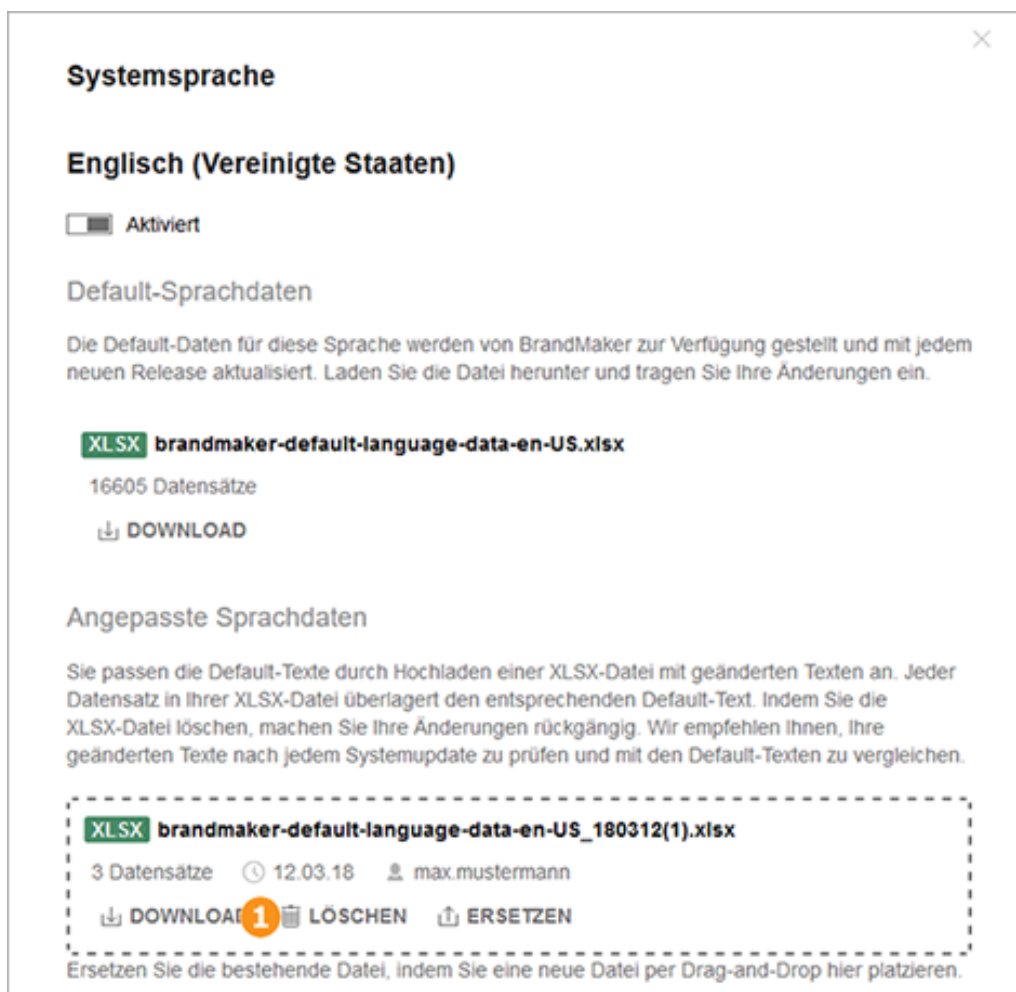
×

Systemsprache

Englisch (Vereinigte Staaten)

Aktiviert

Default-Sprachdaten

Die Default-Daten für diese Sprache werden von BrandMaker zur Verfügung gestellt und mit jedem neuen Release aktualisiert. Laden Sie die Datei herunter und tragen Sie Ihre Änderungen ein.

XLSX brandmaker-default-language-data-en-US.xlsx

16605 Datensätze

DOWNLOAD

Angepasste Sprachdaten

Sie passen die Default-Texte durch Hochladen einer XLSX-Datei mit geänderten Texten an. Jeder Datensatz in Ihrer XLSX-Datei überlagert den entsprechenden Default-Text. Indem Sie die XLSX-Datei löschen, machen Sie Ihre Änderungen rückgängig. Wir empfehlen Ihnen, Ihre geänderten Texte nach jedem Systemupdate zu prüfen und mit den Default-Texten zu vergleichen.

XLSX brandmaker-default-language-data-en-US_180312(1).xlsx

3 Datensätze 12.03.18 max.mustermann

DOWNLOAD 1 LÖSCHEN ERSETZEN

Ersetzen Sie die bestehende Datei, indem Sie eine neue Datei per Drag-and-Drop hier platzieren.